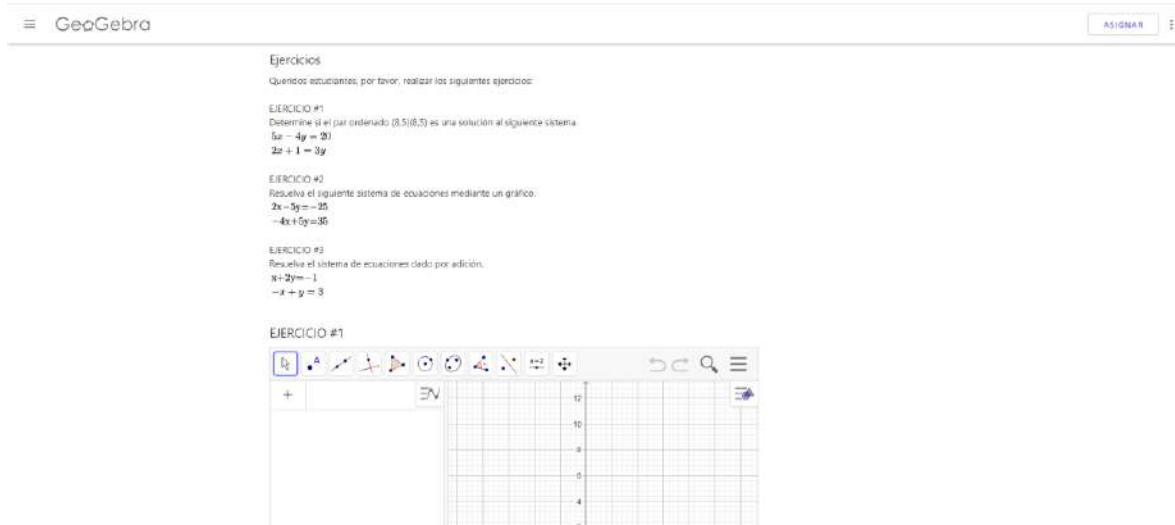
GeoGebra

ASIGNAR

Ejercicios

Queridos estudiantes, por favor, realizar los siguientes ejercicios:

EJERCICIO #1
Determine si el par ordenado (8,5)(8,5) es una solución al siguiente sistema.
$5x - 4y = 20$
$2x + 1 = 3y$

EJERCICIO #2
Resuelva el siguiente sistema de ecuaciones mediante un gráfico.
$2x - 5y = -25$
$-4x + 5y = 35$

EJERCICIO #3
Resuelva el sistema de ecuaciones dado por adición.
$x + 2y = -1$
$-x + y = 3$

EJERCICIO #1

+

12
10
8
6
4